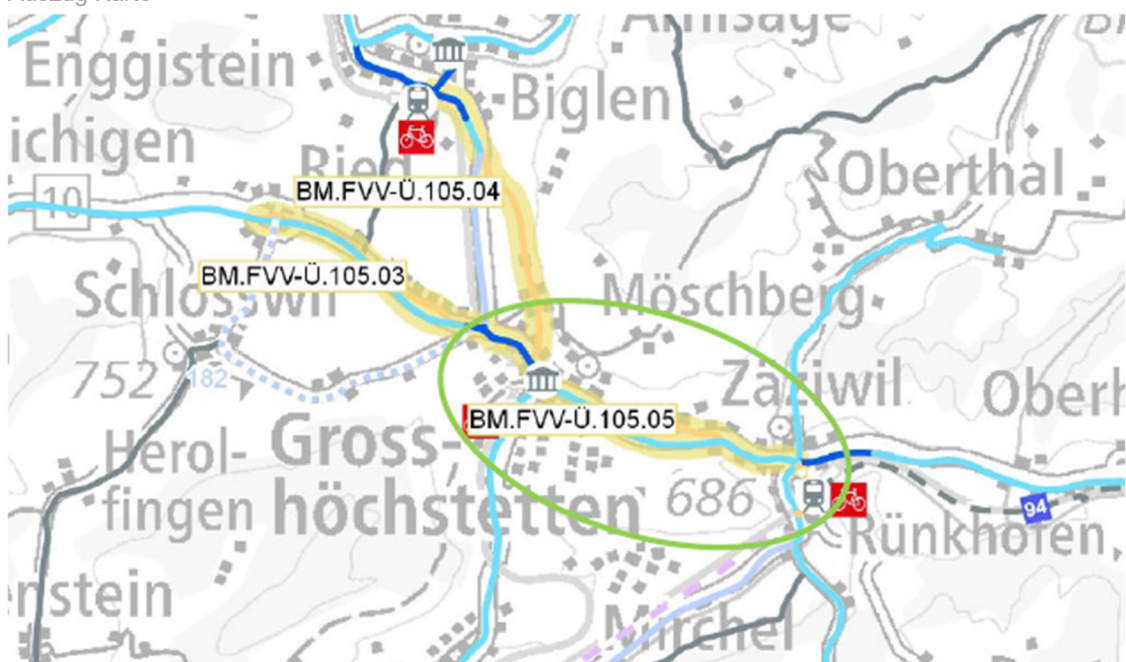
Auszug Karte

Enggistein
ichigen
Biglen
Arnisage
Oberthal
Rie
10
BM.FVV-Ü.105.04
BM.FVV-Ü.105.03
Schlosswil
Möschberg
752
182
Zäziwil
Oberh
BM.FVV-Ü.105.05
Herolfingen
Grosshöchstetten
686
94
Rünkhofen
rstein
Mirchel